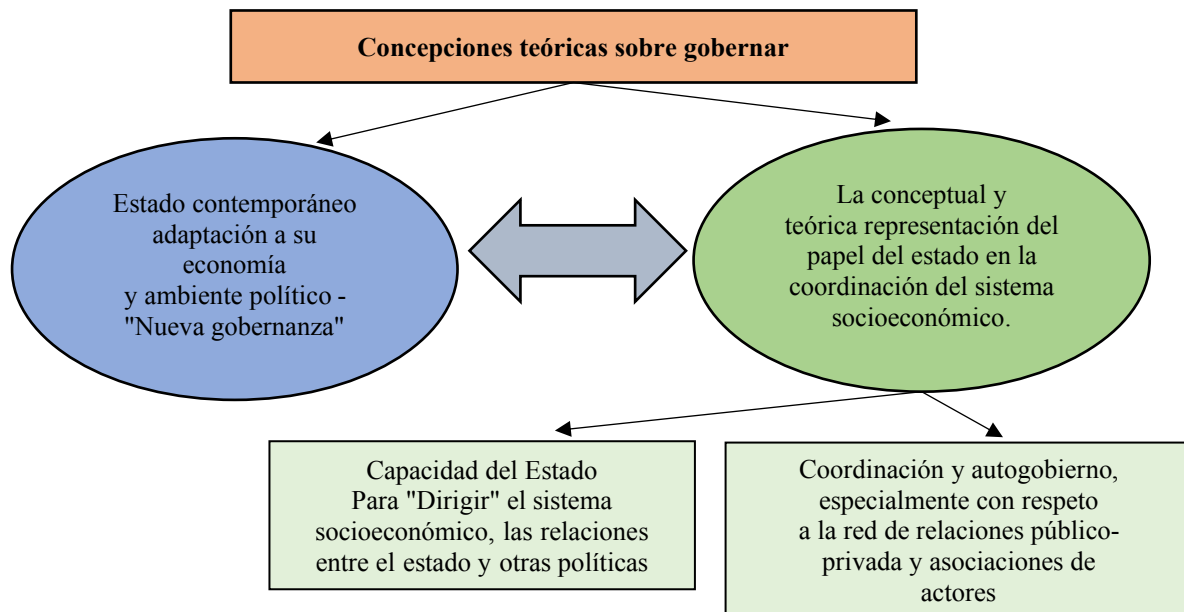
Concepciones teóricas sobre gobernar

Estado contemporáneo adaptación a su economía y ambiente político - "Nueva gobernanza"

La conceptual y teórica representación del papel del estado en la coordinación del sistema socioeconómico.

Capacidad del Estado Para "Dirigir" el sistema socioeconómico, las relaciones entre el estado y otras políticas

Coordinación y autogobierno, especialmente con respeto a la red de relaciones público-privada y asociaciones de actores